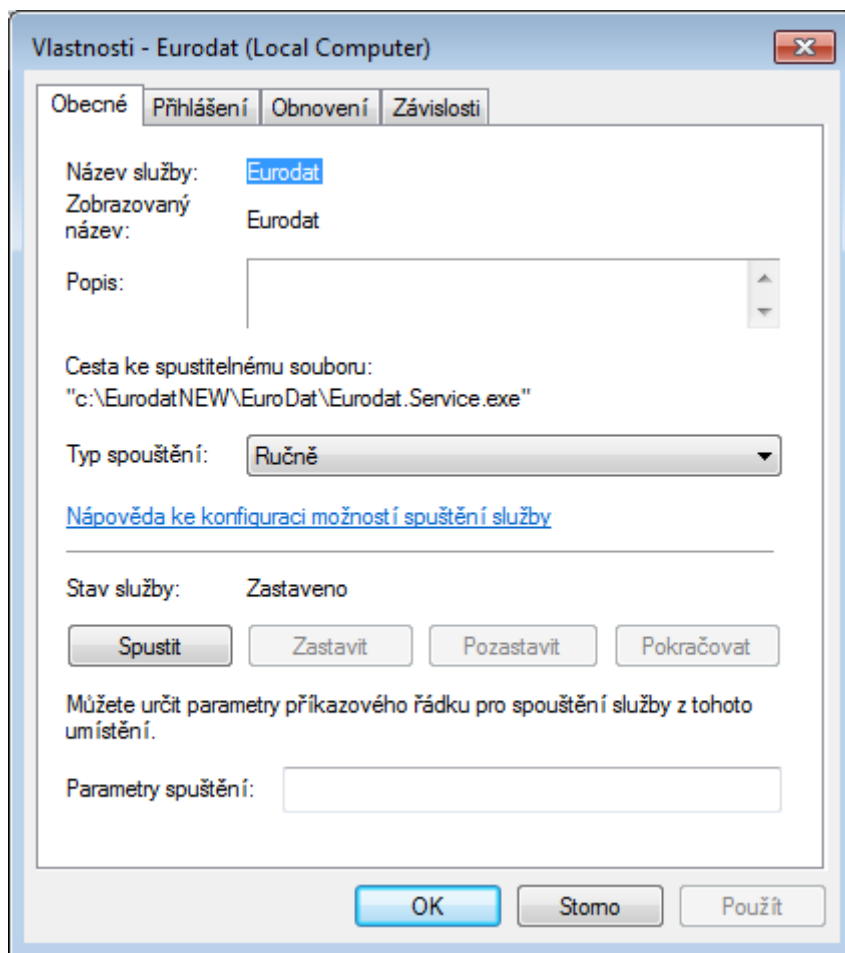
Vlastnosti - Eurodat (Local Computer)

Obecné | Přihlášení | Obnovení | Závislosti

Název služby: Eurodat

Zobrazovaný název: Eurodat

Popis:

Cesta ke spustitelnému souboru:
"c:\EurodatNEW\EuroDat\Eurodat.Service.exe"

Typ spouštění: Ručně

Nápověda ke konfiguraci možností spuštění služby

Stav služby: Zastaveno

Spustit | Zastavit | Pozastavit | Pokračovat

Můžete určit parametry příkazového řádku pro spouštění služby z tohoto umístění.

Parametry spuštění:

OK | Storno | Použít